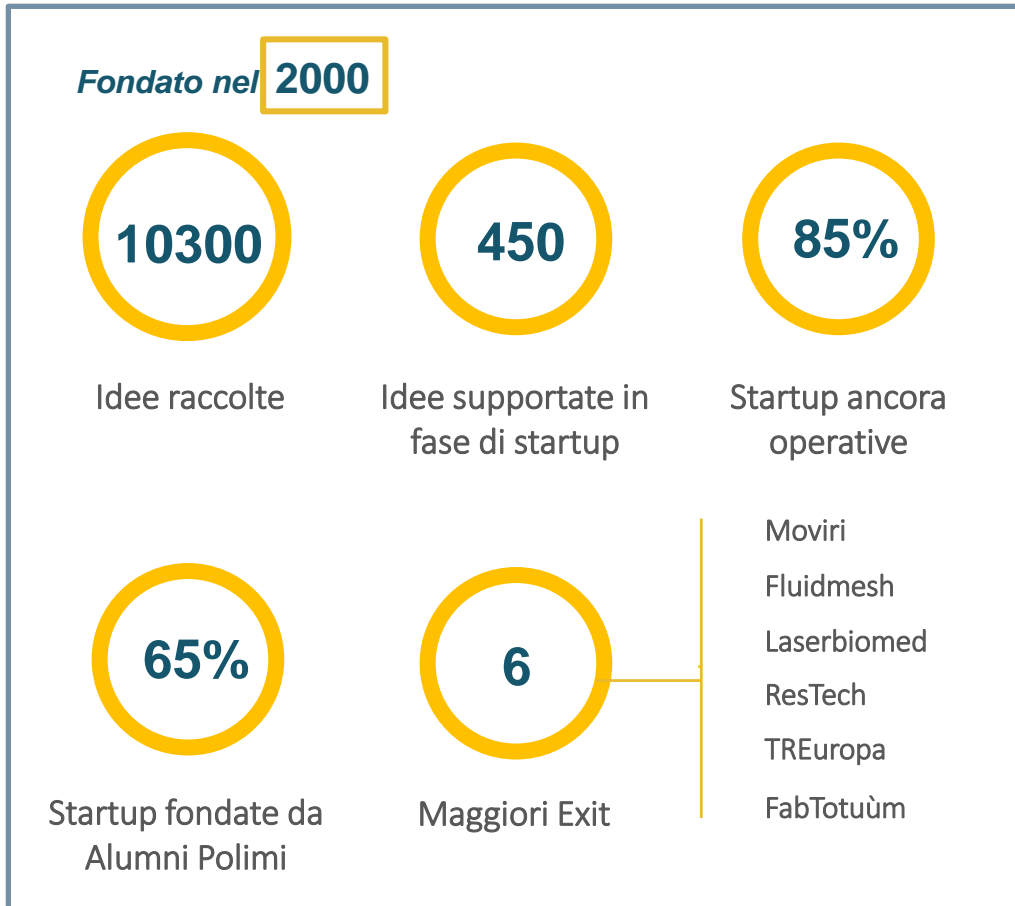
Fondato nel 2000

10300
Idee raccolte

450
Idee supportate in fase di startup

85%
Startup ancora operative

65%
Startup fondate da Alumni Polimi

6
Maggiori Exit

Moviri
Fluidmesh
Laserbiomed
ResTech
TREuropa
FabTotuùm